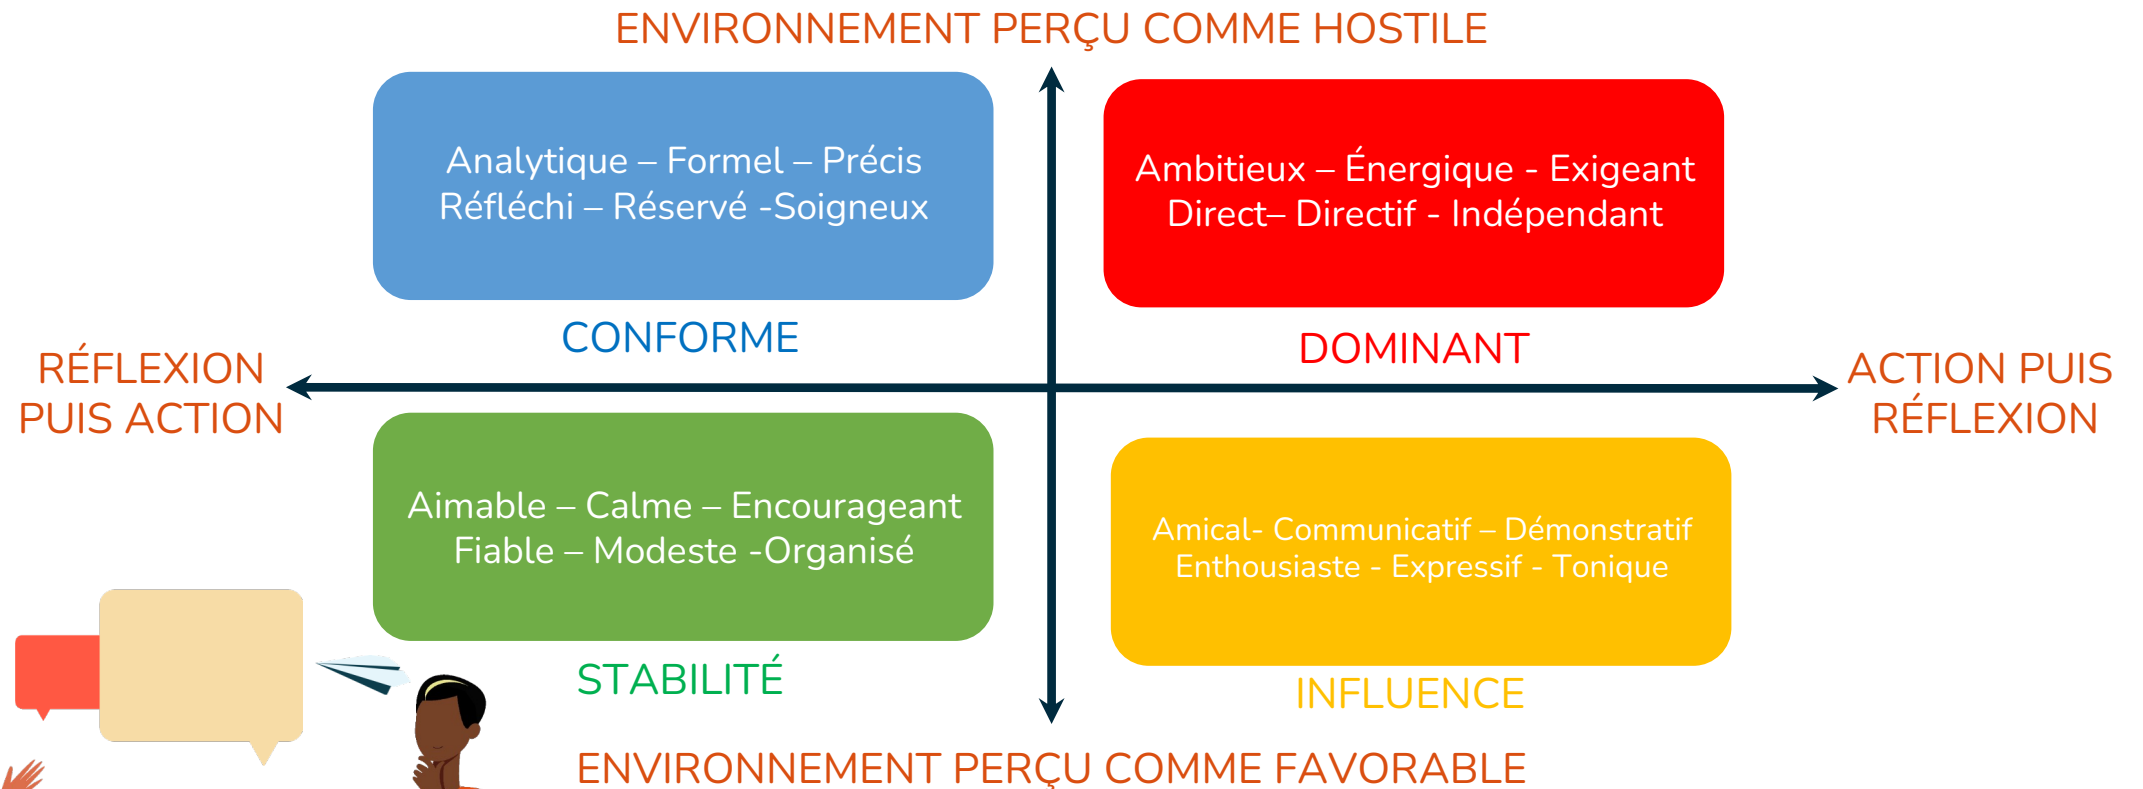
ENVIRONNEMENT PERÇU COMME HOSTILE

Analytique – Formel – Précis
Réfléchi – Réservé -Soigneux

CONFORME

Ambitieux – Énergique - Exigeant
Direct– Directif - Indépendant

DOMINANT

RÉFLEXION PUIS ACTION

ACTION PUIS RÉFLEXION

Aimable – Calme – Encourageant
Fiable – Modeste -Organisé

STABILITÉ

Amical- Communicatif – Démonstratif
Enthousiaste - Expressif - Tonique

INFLUENCE

ENVIRONNEMENT PERÇU COMME FAVORABLE